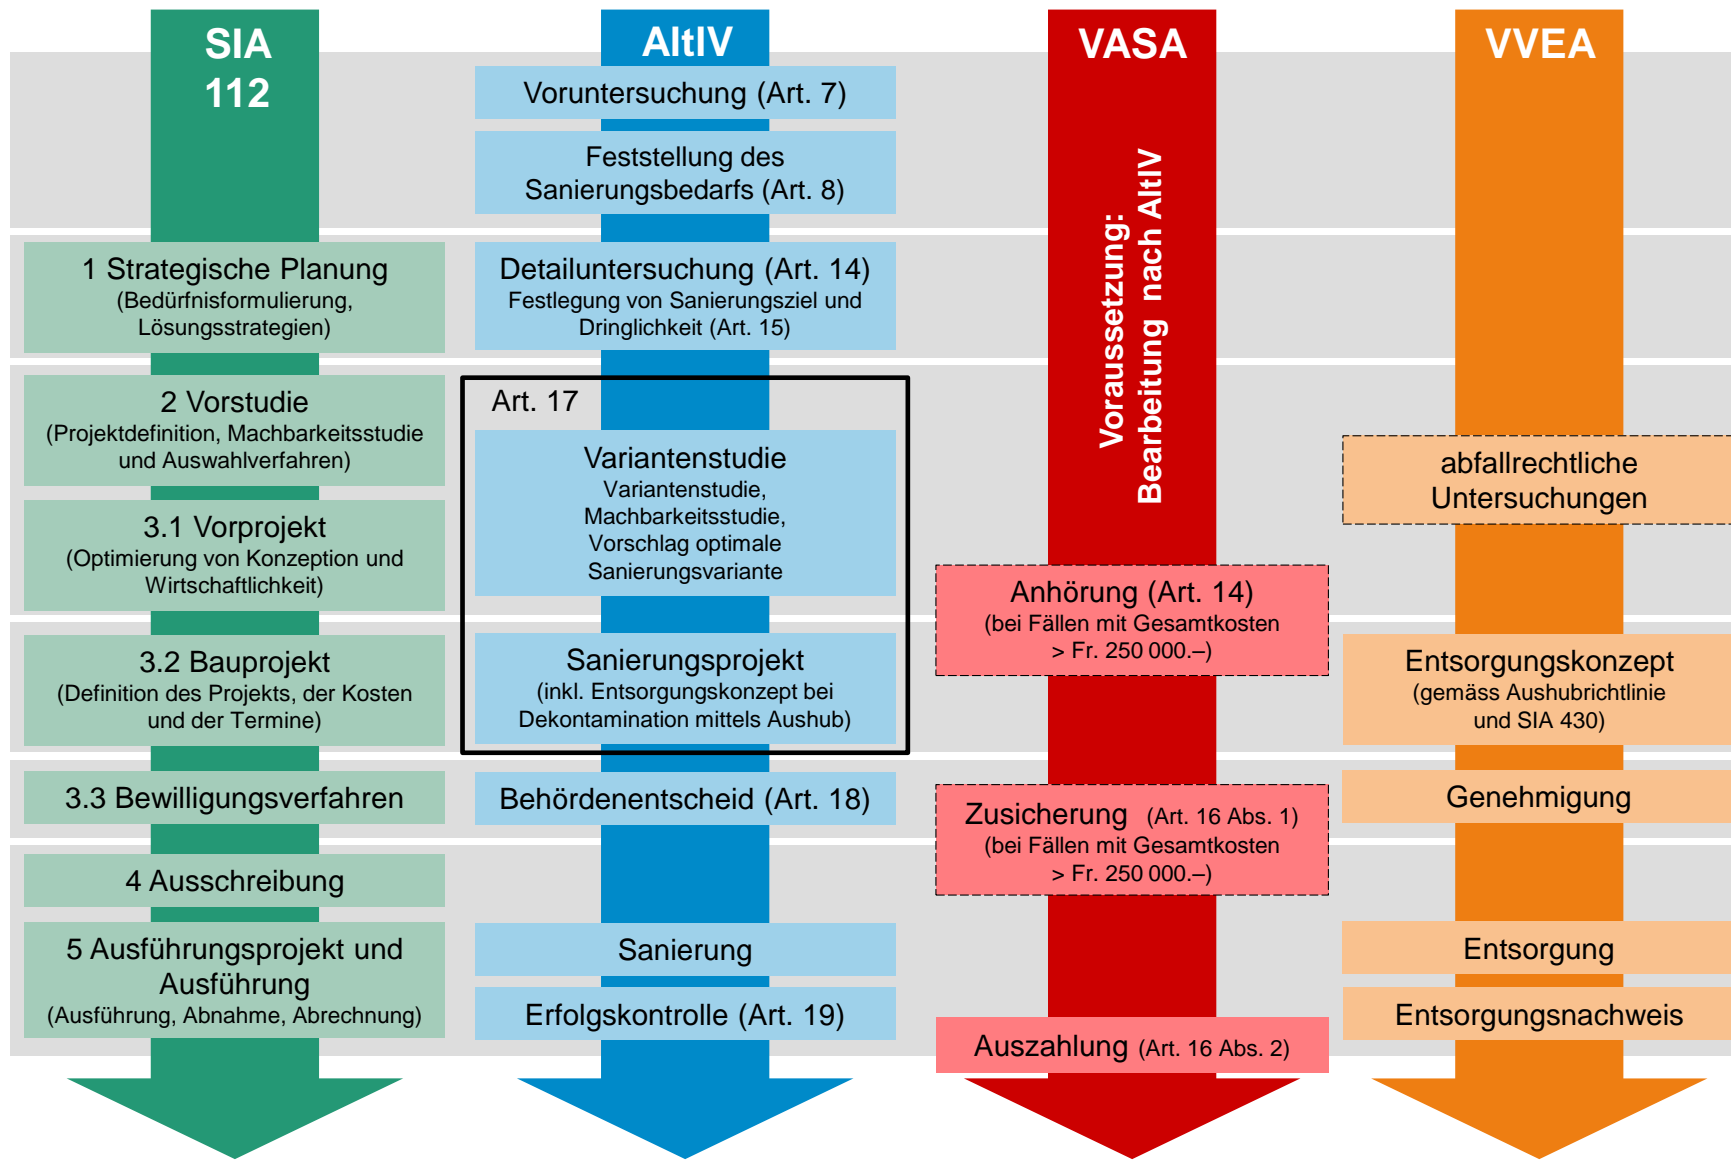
SIA 112

1 Strategische Planung
(Bedürfnisformulierung, Lösungsstrategien)

2 Vorstudie
(Projektdefinition, Machbarkeitsstudie und Auswahlverfahren)

3.1 Vorprojekt
(Optimierung von Konzeption und Wirtschaftlichkeit)

3.2 Bauprojekt
(Definition des Projekts, der Kosten und der Termine)

3.3 Bewilligungsverfahren

4 Ausschreibung

5 Ausführungsprojekt und Ausführung
(Ausführung, Abnahme, Abrechnung)

AltlV

Voruntersuchung (Art. 7)

Feststellung des Sanierungsbedarfs (Art. 8)

Detailuntersuchung (Art. 14)
Festlegung von Sanierungsziel und Dringlichkeit (Art. 15)

Art. 17

Variantenstudie
Variantenstudie, Machbarkeitsstudie, Vorschlag optimale Sanierungsvariante

Sanierungsprojekt
(inkl. Entsorgungskonzept bei Dekontamination mittels Aushub)

Behördenentscheid (Art. 18)

Sanierung

Erfolgskontrolle (Art. 19)

VASA

Voraussetzung: Bearbeitung nach AltlV

Anhörung (Art. 14)
(bei Fällen mit Gesamtkosten > Fr. 250 000.–)

Zusicherung (Art. 16 Abs. 1)
(bei Fällen mit Gesamtkosten > Fr. 250 000.–)

Auszahlung (Art. 16 Abs. 2)

VVEA

abfallrechtliche Untersuchungen

Entsorgungskonzept
(gemäss Aushubrichtlinie und SIA 430)

Genehmigung

Entsorgung

Entsorgungsnachweis